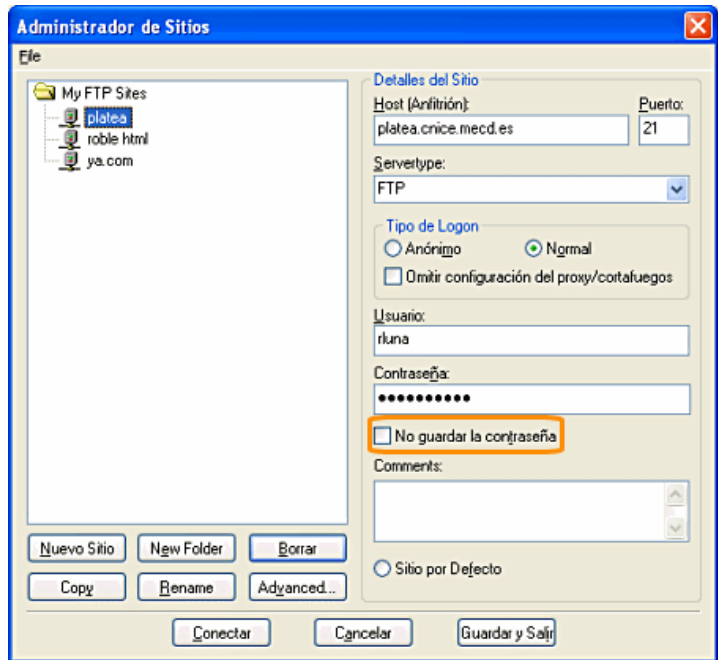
Administrador de Sitios

File

My FTP Sites
platea
roble html
ya.com

Detalles del Sitio
Host (Anfitrión):
platea.cnice.mecd.es
Puerto:
21
Servertype:
FTP
Tipo de Logon
Anónimo
Normal
Omitir configuración del proxy/cortafuegos
Usuario:
rluna
Contraseña:
●●●●●●●●●●
No guardar la contraseña
Comments:

Nuevo Sitio
New Folder
Borrar
Copy
Rename
Advanced...
Sitio por Defecto

Conectar
Cancelar
Guardar y Salir